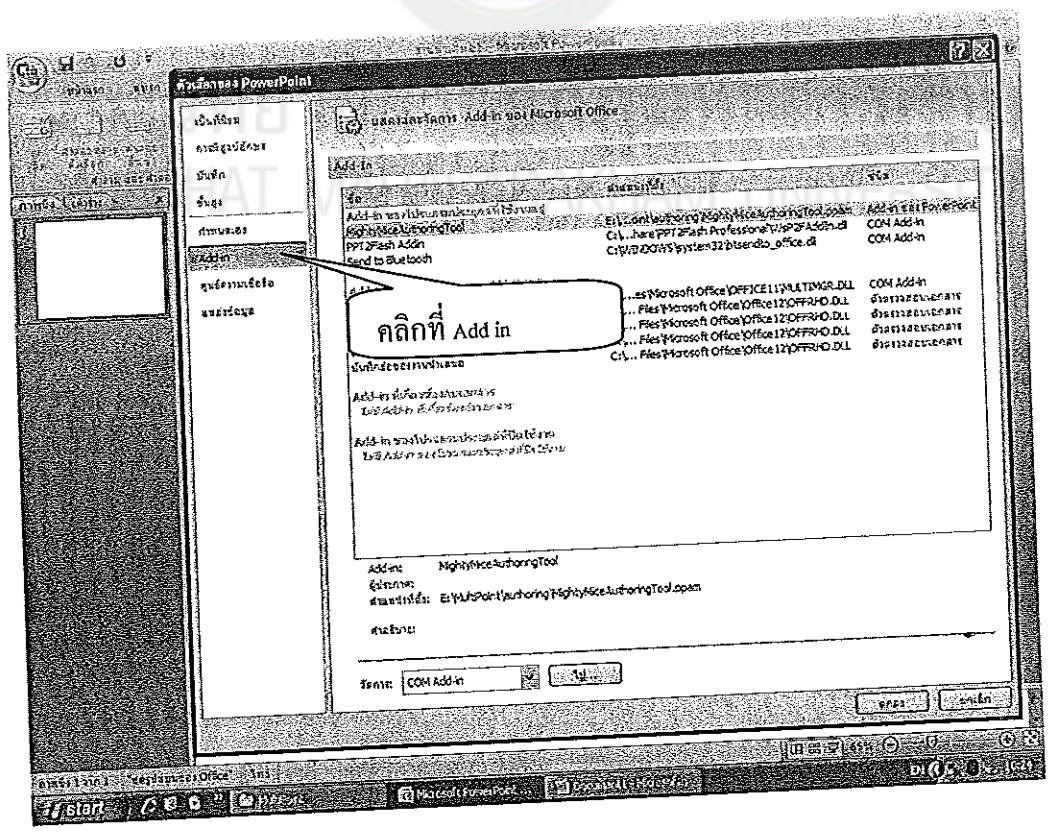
ตัวเลือกของ PowerPoint

ยอดนิยม
การพิสูจน์อักษร
บันทึก
ขั้นสูง
กำหนดเอง
Add-in
ศูนย์ความเชื่อถือ
แหล่งข้อมูล

แสดงและจัดการ Add-in ของ Microsoft Office

Add-in

| ชื่อ | ตำแหน่งที่ตั้ง | ชนิด |
|---|---|---|
| Add-in ของโปรแกรมประยุกต์ที่ใช้งานอยู่ | E:\...oint\authoring\MightyMiceAuthoringTool.ppam | Add-in ของ PowerPoint |
| MightyMiceAuthoringTool | C:\...hare\PPT2Flash Professional\PPT2FAddin.dll | COM Add-in |
| PPT2Flash Addin | C:\WINDOWS\system32\btsendto_office.dll | COM Add-in |
| Send to Bluetooth | | |
| | ...es\Microsoft Office\OFFICE11\MULTIMGR.DLL | COM Add-in |
| | ... Files\Microsoft Office\Office12\OFFRHD.DLL | ตัวตรวจสอบเอกสาร |
| | ... Files\Microsoft Office\Office12\OFFRHD.DLL | ตัวตรวจสอบเอกสาร |
| | ... Files\Microsoft Office\Office12\OFFRHD.DLL | ตัวตรวจสอบเอกสาร |
| | C:\... Files\Microsoft Office\Office12\OFFRHD.DLL | ตัวตรวจสอบเอกสาร |

คลิกที่ Add in

Add-in ที่เกี่ยวข้องกับเอกสาร
ไม่มี Add-in ที่เกี่ยวข้องกับเอกสาร

Add-in ของโปรแกรมประยุกต์ที่ปิดใช้งาน
ไม่มี Add-in ของโปรแกรมประยุกต์ที่ปิดใช้งาน

Add-in: MightyMiceAuthoringTool
ผู้ประกาศ:
ตำแหน่งที่ตั้ง: E:\MultiPoint\authoring\MightyMiceAuthoringTool.ppam

คำอธิบาย:

จัดการ: COM Add-in ไป...

ตกลง ยกเลิก

Microsoft PowerPoint

start Microsoft PowerPoint